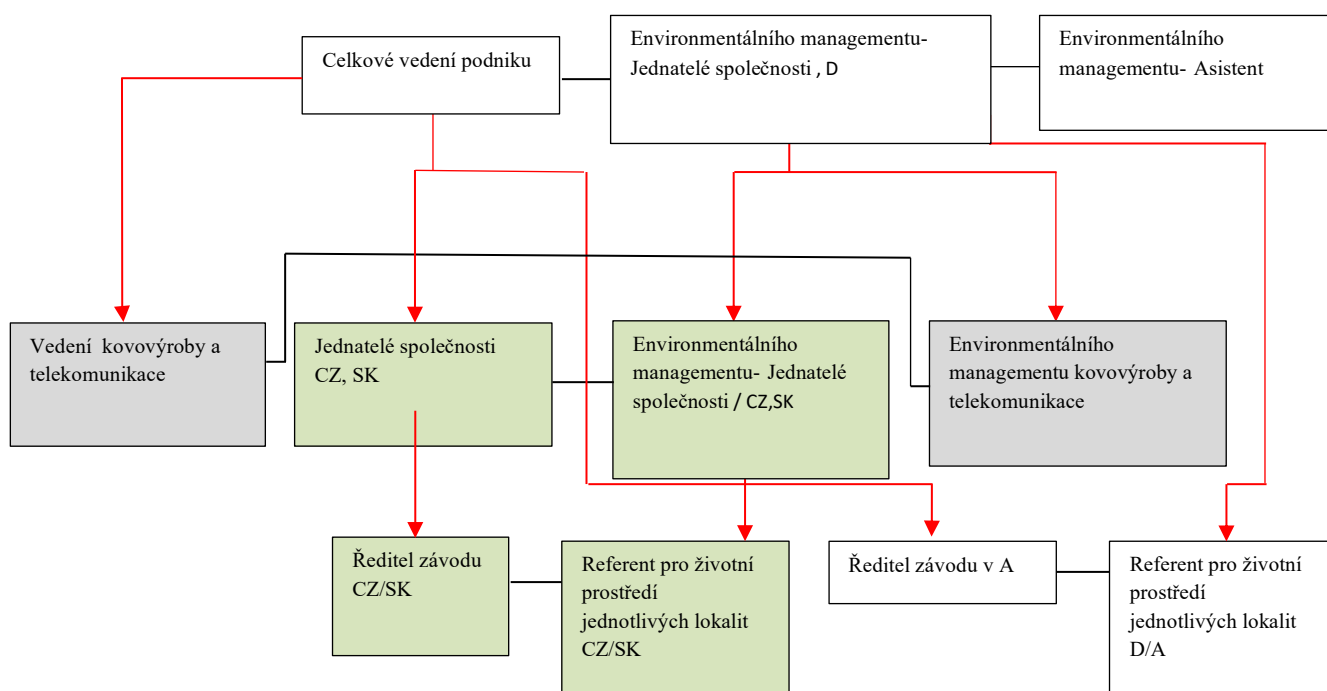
Celkové vedení podniku

Environmentálního managementu- Jednatelé společnosti , D

Environmentálního managementu- Asistent

Vedení kovovýroby a telekomunikace

Jednatelé společnosti CZ, SK

Environmentálního managementu- Jednatelé společnosti / CZ,SK

Environmentálního managementu kovovýroby a telekomunikace

Ředitel závodu CZ/SK

Referent pro životní prostředí jednotlivých lokalit CZ/SK

Ředitel závodu v A

Referent pro životní prostředí jednotlivých lokalit D/A